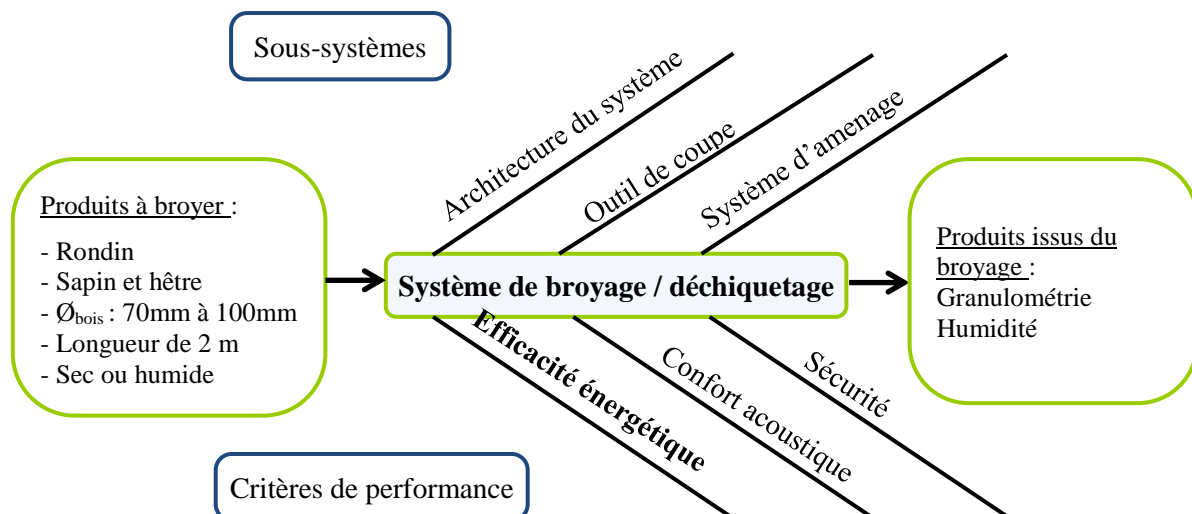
Sous-systèmes

Architecture du système

Outil de coupe

Système d'amenage

Produits à broyer :

- Rondin
- Sapin et hêtre
- $Ø_{bois}$ : 70mm à 100mm
- Longueur de 2 m
- Sec ou humide

Système de broyage / déchiquetage

Produits issus du broyage :
Granulométrie
Humidité

Efficacité énergétique

Confort acoustique

Sécurité

Critères de performance